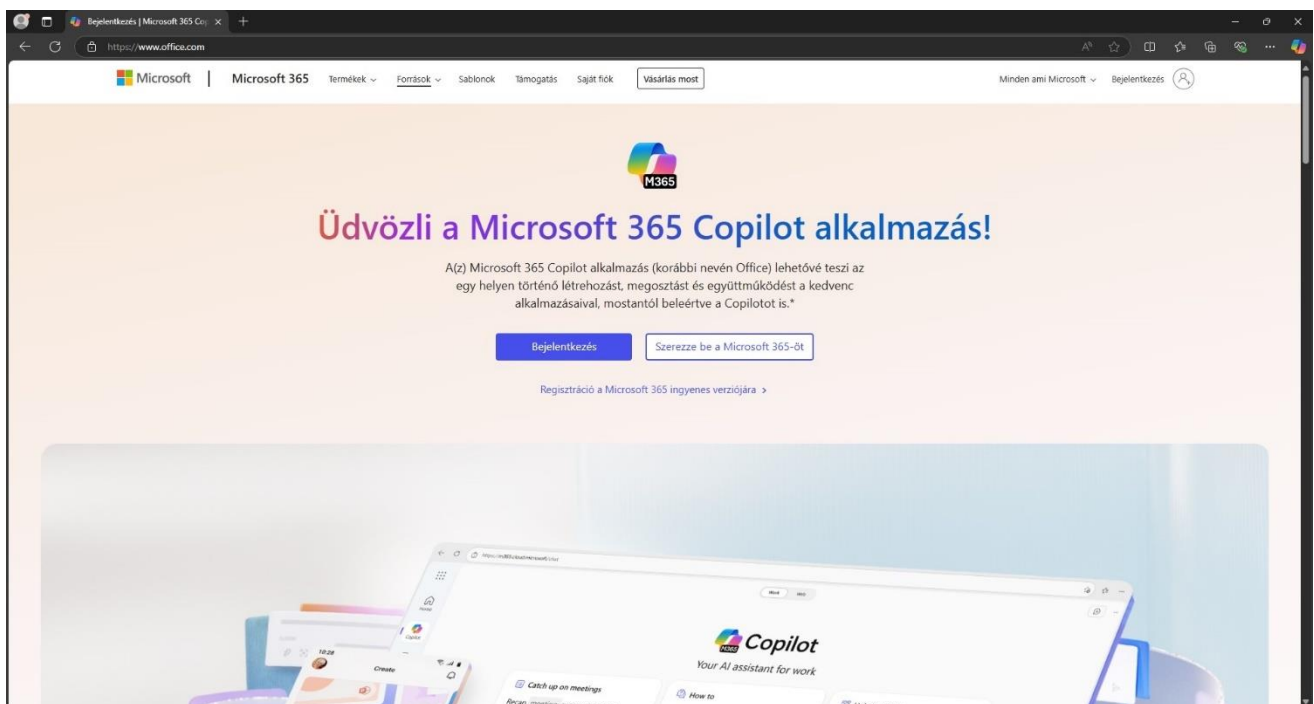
Bejelentkezés | Microsoft 365 Co ×

https://www.office.com

Microsoft | Microsoft 365 Termékek Források Sablonok Támogatás Saját fiók Vásárlás most

Minden ami Microsoft Bejelentkezés

M365

Üdvözli a Microsoft 365 Copilot alkalmazás!

A(z) Microsoft 365 Copilot alkalmazás (korábbi nevén Office) lehetővé teszi az egy helyen történő létrehozást, megosztást és együttműködést a kedvenc alkalmazásaival, mostantól beleértve a Copilotot is.*

Bejelentkezés

Szerezze be a Microsoft 365-öt

Regisztráció a Microsoft 365 ingyenes verziójára >

Copilot

Your AI assistant for work

Catch up on meetings

How to

Create

10:28